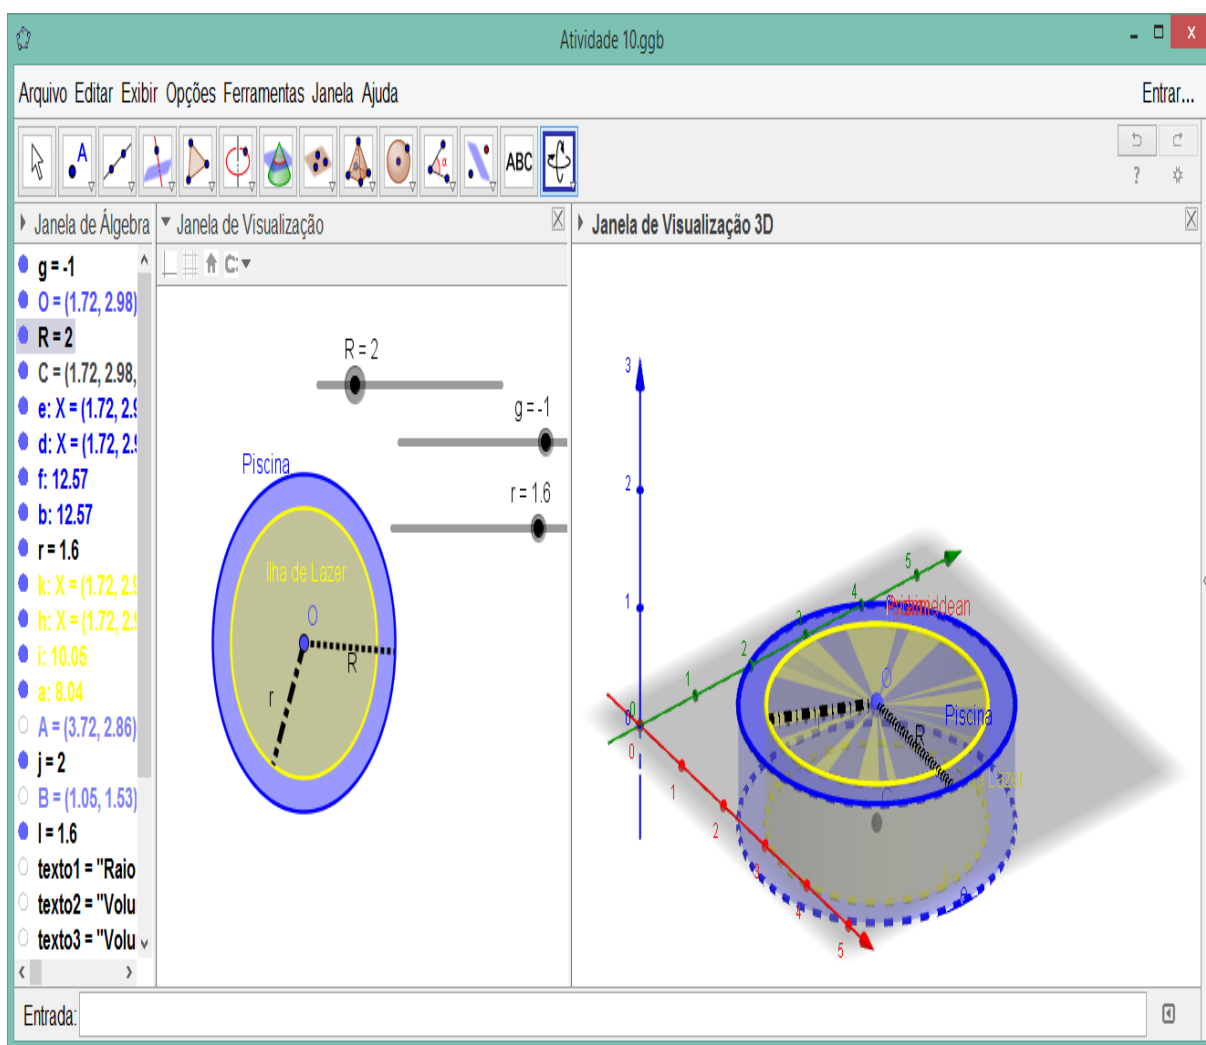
Atividade 10.ggb

Arquivo Editar Exibir Opções Ferramentas Janela Ajuda

Entrar...

ABC

Janela de Álgebra

g = -1
O = (1.72, 2.98)
R = 2
C = (1.72, 2.98,
e: X = (1.72, 2.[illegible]
d: X = (1.72, 2.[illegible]
f: 12.57
b: 12.57
r = 1.6
k: X = (1.72, 2.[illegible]
h: X = (1.72, 2.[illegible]
i: 10.05
a: 8.04
A = (3.72, 2.86)
j = 2
B = (1.05, 1.53)
l = 1.6
texto1 = "Raio
texto2 = "Volu
texto3 = "Volu

Janela de Visualização

R = 2
g = -1
r = 1.6
Piscina
Ilha de Lazer
O
R
r

Janela de Visualização 3D

3
2
1
0
0
1
2
3
4
5
1
2
3
4
5
Archimedean
O
Piscina
R
Lazer

Entrada: